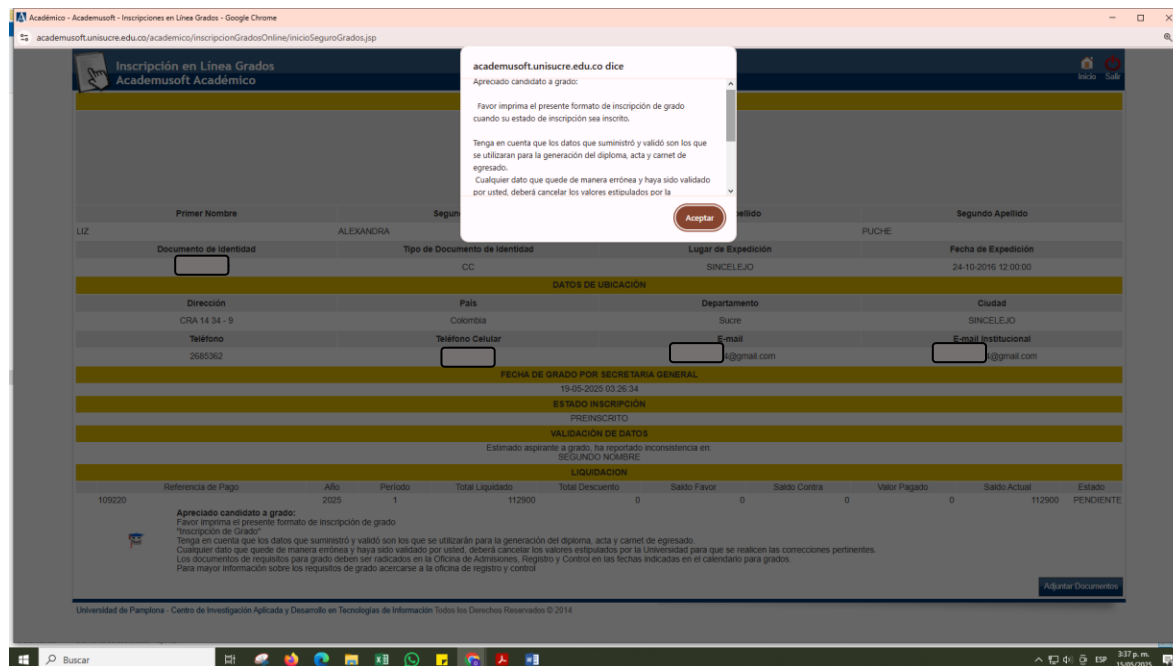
Académico - Academusoft - Inscripciones en Línea Grados - Google Chrome

academusoft.unisucre.edu.co/academico/inscripcionGradosOnline/inicioSeguroGrados.jsp

Inscripción en Línea Grados
Academusoft Académico

Inicio Salir

academusoft.unisucre.edu.co dice

Apreciado candidato a grado:

Favor imprima el presente formato de inscripción de grado cuando su estado de inscripción sea inscrito.

Tenga en cuenta que los datos que suministró y validó son los que se utilizaran para la generación del diploma, acta y carnet de egresado.

Cualquier dato que quede de manera errónea y haya sido validado por usted, deberá cancelar los valores estipulados por la

Aceptar

| Primer Nombre | Segun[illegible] | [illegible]ellido | Segundo Apellido |
|---|---|---|---|
| LIZ | ALEXANDRA | | PUCHE |
| Documento de identidad | Tipo de Documento de identidad | Lugar de Expedición | Fecha de Expedición |
| | CC | SINCELEJO | 24-10-2016 12:00:00 |

DATOS DE UBICACIÓN

| Dirección | País | Departamento | Ciudad |
|---|---|---|---|
| CRA 14 34 - 9 | Colombia | Sucre | SINCELEJO |
| Teléfono | Teléfono Celular | E-mail | E-mail institucional |
| 2685362 | | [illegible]@gmail.com | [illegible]@gmail.com |

FECHA DE GRADO POR SECRETARIA GENERAL
19-05-2025 03:26:34
ESTADO INSCRIPCIÓN
PREINSCRITO
VALIDACIÓN DE DATOS
Estimado aspirante a grado, ha reportado inconsistencia en:
SEGUNDO NOMBRE
LIQUIDACION

| Referencia de Pago | Año | Periodo | Total Liquidado | Total Descuento | Saldo Favor | Saldo Contra | Valor Pagado | Saldo Actual | Estado |
|---|---|---|---|---|---|---|---|---|---|
| 109220 | 2025 | 1 | 112900 | 0 | 0 | 0 | 0 | 112900 | PENDIENTE |

Apreciado candidato a grado:
Favor imprima el presente formato de inscripción de grado
"Inscripción de Grado"
Tenga en cuenta que los datos que suministró y validó son los que se utilizarán para la generación del diploma, acta y carnet de egresado.
Cualquier dato que quede de manera errónea y haya sido validado por usted, deberá cancelar los valores estipulados por la Universidad para que se realicen las correcciones pertinentes.
Los documentos de requisitos para grado deben ser radicados en la Oficina de Admisiones, Registro y Control en las fechas indicadas en el calendario para grados.
Para mayor información sobre los requisitos de grado acercarse a la oficina de registro y control

Adjuntar Documentos

Universidad de Pamplona - Centro de Investigación Aplicada y Desarrollo en Tecnologías de Información Todos los Derechos Reservados © 2014

Buscar

ESP 3:37 p. m. 15/05/2025